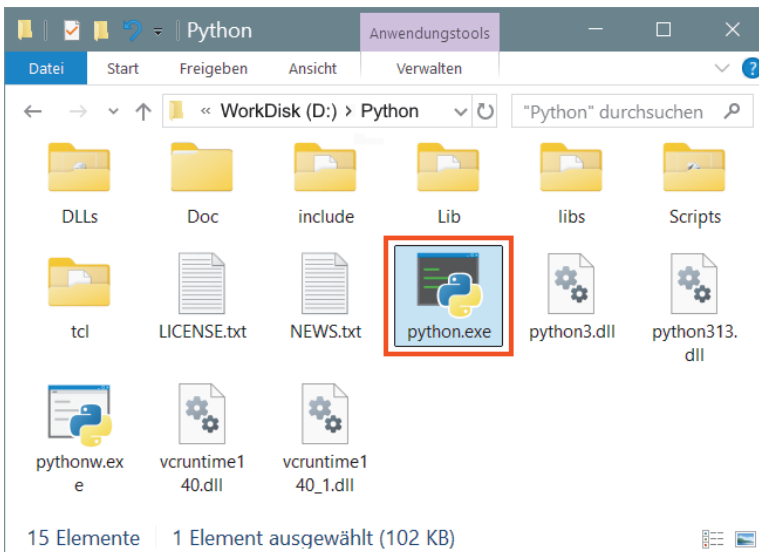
Python
Anwendungstools
Datei Start Freigeben Ansicht Verwalten
« WorkDisk (D:) › Python
"Python" durchsuchen

DLLs
Doc
include
Lib
libs
Scripts
tcl
LICENSE.txt
NEWS.txt
python.exe
python3.dll
python313.dll
pythonw.exe
vcruntime140.dll
vcruntime140_1.dll

15 Elemente 1 Element ausgewählt (102 KB)